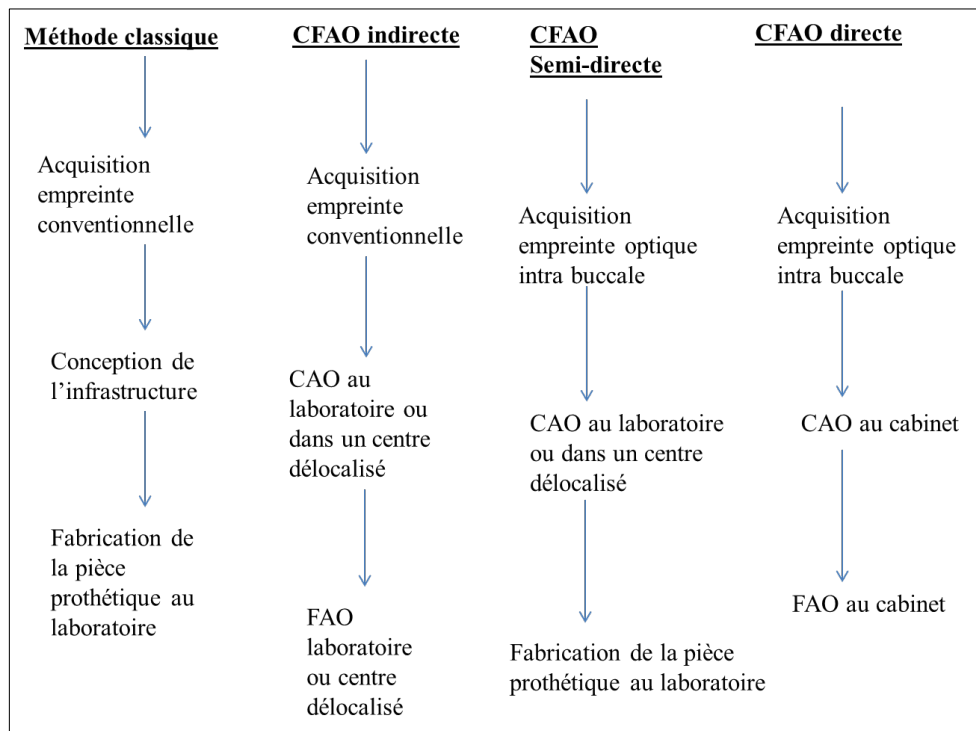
Méthode classique

Acquisition empreinte conventionnelle

Conception de l'infrastructure

Fabrication de la pièce prothétique au laboratoire

CFAO indirecte

Acquisition empreinte conventionnelle

CAO au laboratoire ou dans un centre délocalisé

FAO laboratoire ou centre délocalisé

CFAO Semi-directe

Acquisition empreinte optique intra buccale

CAO au laboratoire ou dans un centre délocalisé

Fabrication de la pièce prothétique au laboratoire

CFAO directe

Acquisition empreinte optique intra buccale

CAO au cabinet

FAO au cabinet